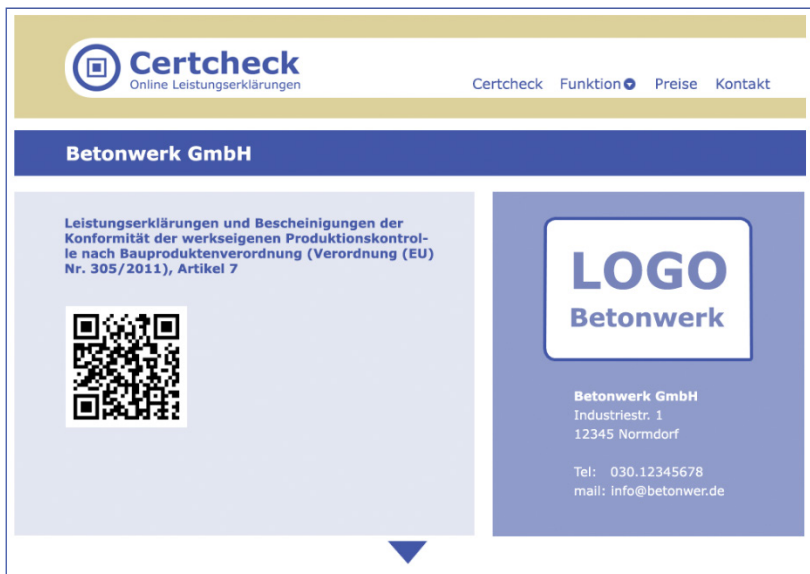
Certcheck
Online Leistungserklärungen

Certcheck Funktion Preise Kontakt

Betonwerk GmbH

Leistungserklärungen und Bescheinigungen der Konformität der werkseigenen Produktionskontrolle nach Bauproduktenverordnung (Verordnung (EU) Nr. 305/2011), Artikel 7

LOGO
Betonwerk

Betonwerk GmbH
Industriestr. 1
12345 Normdorf

Tel: 030.12345678
mail: info@betonwer.de